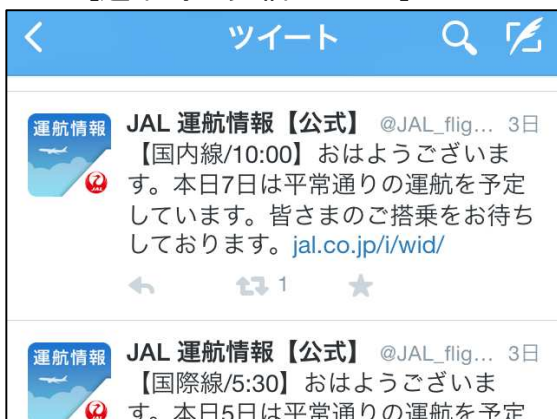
ツイート

運航情報

JAL 運航情報【公式】 @JAL_flig... 3日
【国内線/10:00】おはようございます。本日7日は平常通りの運航を予定しています。皆さまのご搭乗をお待ちしております。jal.co.jp/i/wid/

1

運航情報

JAL 運航情報【公式】 @JAL_flig... 3日
【国際線/5:30】おはようございます。本日5日は平常通りの運航を予定